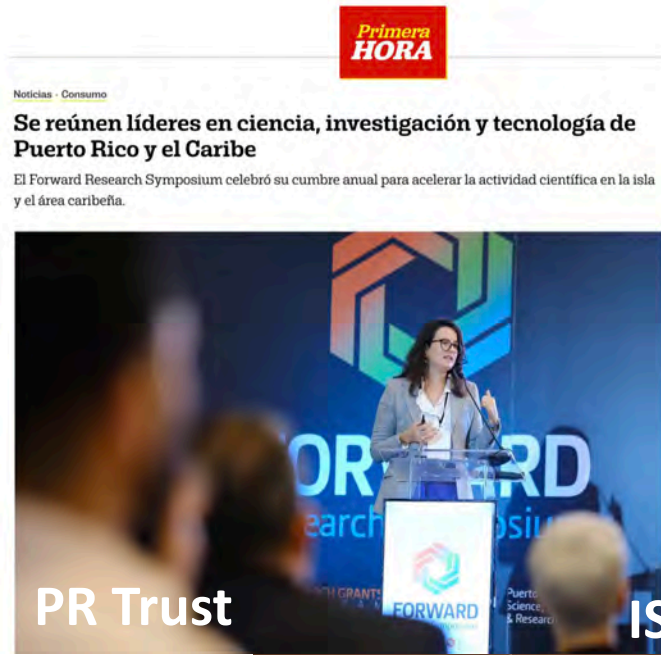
Primera HORA

Noticias · Consumo

Se reúnen líderes en ciencia, investigación y tecnología de Puerto Rico y el Caribe

El Forward Research Symposium celebró su cumbre anual para acelerar la actividad científica en la isla y el área caribeña.

ORWARD
esearch Symposiu

FORWARD

Puerto
Science,
& Research

PR Trust

IS